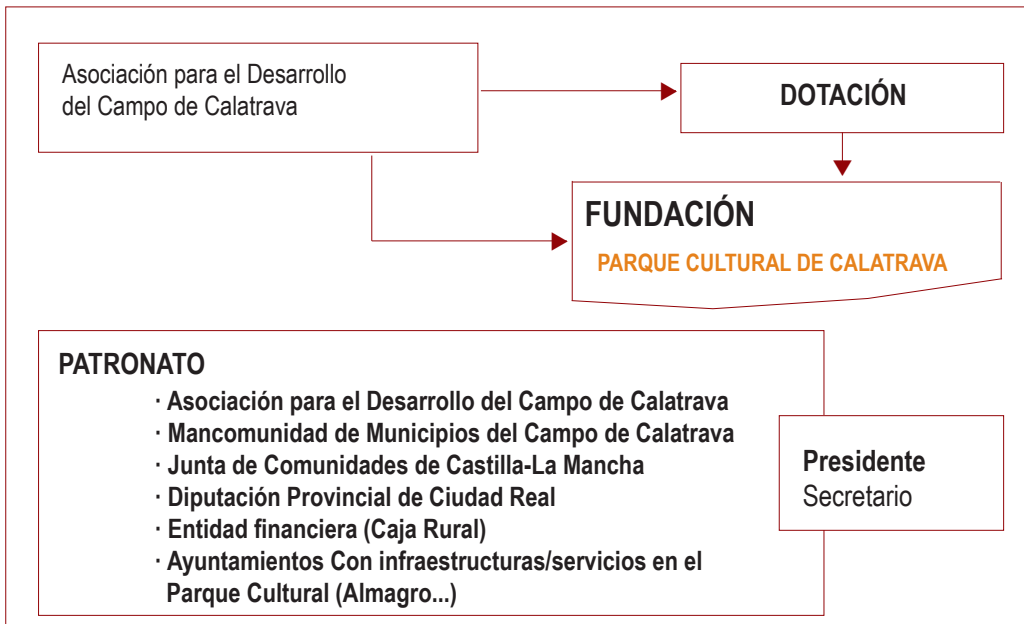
Asociación para el Desarrollo del Campo de Calatrava

DOTACIÓN

FUNDACIÓN

PARQUE CULTURAL DE CALATRAVA

PATRONATO

· Asociación para el Desarrollo del Campo de Calatrava
· Mancomunidad de Municipios del Campo de Calatrava
· Junta de Comunidades de Castilla-La Mancha
· Diputación Provincial de Ciudad Real
· Entidad financiera (Caja Rural)
· Ayuntamientos Con infraestructuras/servicios en el Parque Cultural (Almagro...)

Presidente
Secretario